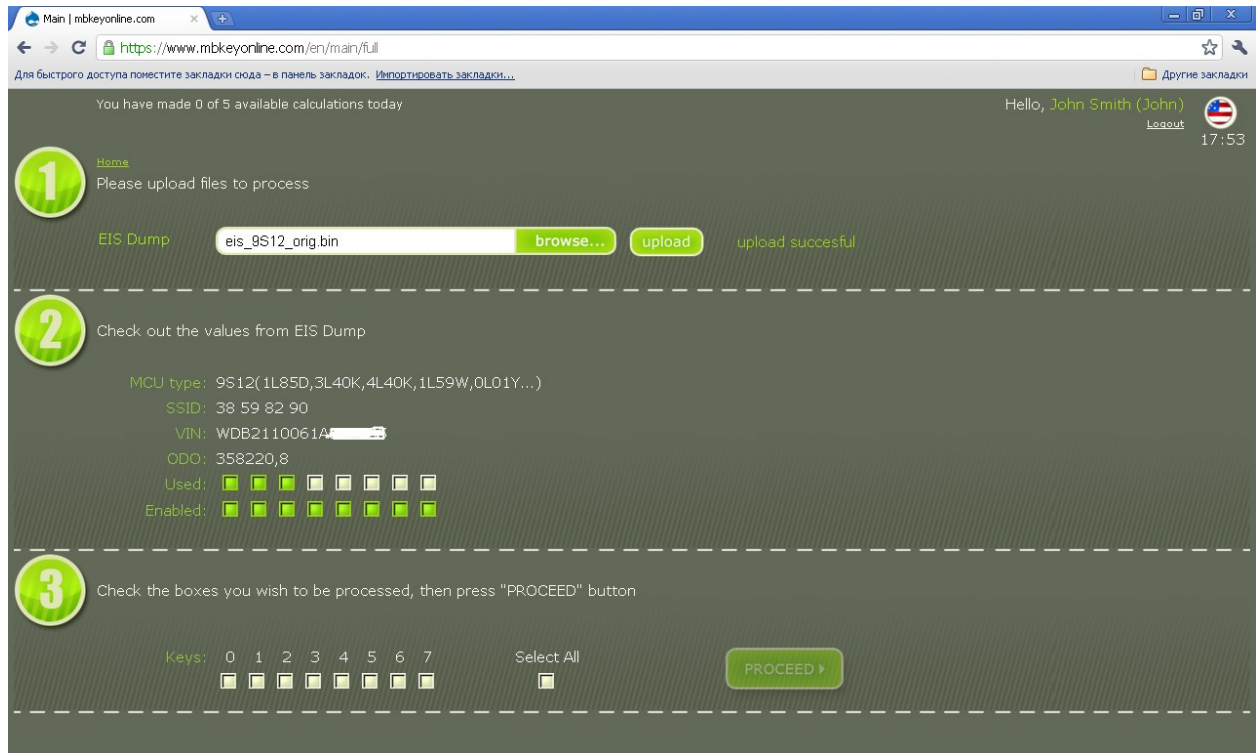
Main | mbkeyonline.com

https://www.mbkeyonline.com/en/main/full

Для быстрого доступа поместите закладки сюда – в панель закладок. Импортировать закладки...

Другие закладки

You have made 0 of 5 available calculations today

Hello, John Smith (John)
Logout
17:53

1
Home
Please upload files to process

EIS Dump eis_9S12_orig.bin browse... upload upload succesful

2
Check out the values from EIS Dump

MCU type: 9S12(1L85D,3L40K,4L40K,1L59W,0L01Y...)
SSID: 38 59 82 90
VIN: WDB2110061A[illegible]
ODO: 358220,8
Used:
Enabled:

3
Check the boxes you wish to be processed, then press "PROCEED" button

Keys: 0 1 2 3 4 5 6 7
Select All
PROCEED